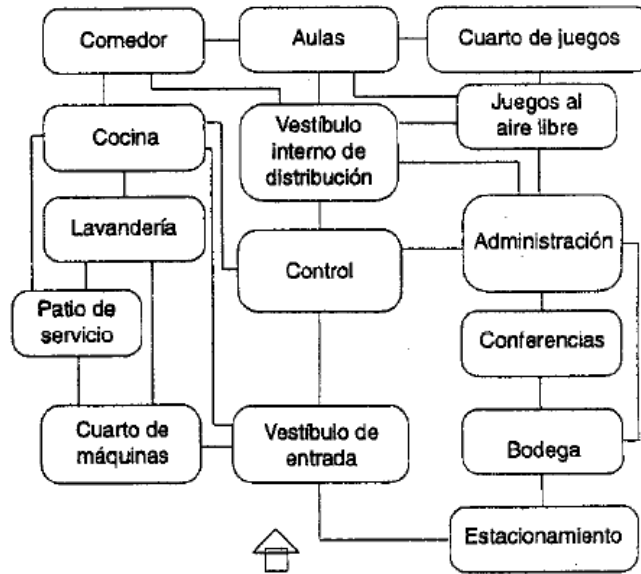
Comedor

Aulas

Cuarto de juegos

Cocina

Vestíbulo interno de distribución

Juegos al aire libre

Lavandería

Administración

Control

Patio de servicio

Conferencias

Cuarto de máquinas

Vestíbulo de entrada

Bodega

Estacionamiento